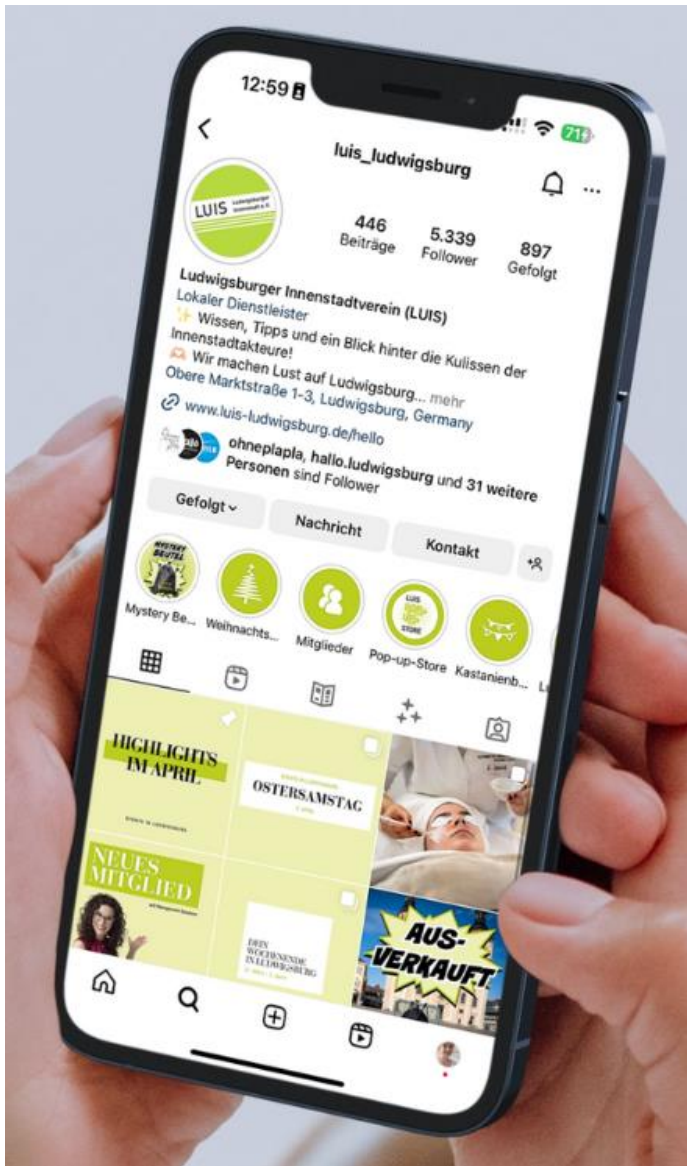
12:59

71

luis_ludwigsburg

LUIS Ludwigsburger Innenstadtverein e.V.

446 Beiträge

5.339 Follower

897 Gefolgt

Ludwigsburger Innenstadtverein (LUIS)
Lokaler Dienstleister
✨ Wissen, Tipps und ein Blick hinter die Kulissen der Innenstadtakteure!
Wir machen Lust auf Ludwigsburg... mehr
Obere Marktstraße 1-3, Ludwigsburg, Germany
www.luis-ludwigsburg.de/hello

ohneplapla, hallo.ludwigsburg und 31 weitere Personen sind Follower

Gefolgt

Nachricht

Kontakt

Mystery Be...

Weihnachts...

Mitglieder

Pop-up-Store

Kastanienb...

HIGHLIGHTS IM APRIL

OSTERSAMSTAG

NEUES MITGLIED

DEIN WOCHENENDE IN LUDWIGSBURG

AUS-VERKAUFT